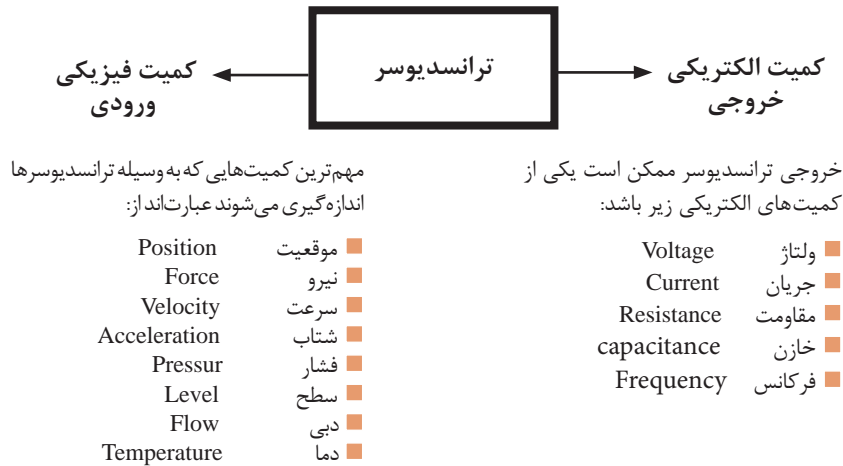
کمیت الکتریکی خروجی

ترانسدیوسر

کمیت فیزیکی ورودی

خروجی ترانسدیوسر ممکن است یکی از کمیت‌های الکتریکی زیر باشد:

ولتاژ Voltage
جریان Current
مقاومت Resistance
خازن capacitance
فرکانس Frequency

مهم‌ترین کمیت‌هایی که به‌وسیله ترانسدیوسرها اندازه‌گیری می‌شوند عبارت‌اند از:

موقعیت Position
نیرو Force
سرعت Velocity
شتاب Acceleration
فشار Pressur
سطح Level
دبی Flow
دما Temperature